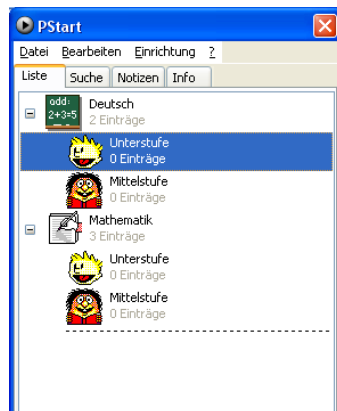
PStart

Datei Bearbeiten Einrichtung ?

Liste Suche Notizen Info

add: 2+3=5

Deutsch
2 Einträge

Unterstufe
0 Einträge

Mittelstufe
0 Einträge

Mathematik
3 Einträge

Unterstufe
0 Einträge

Mittelstufe
0 Einträge